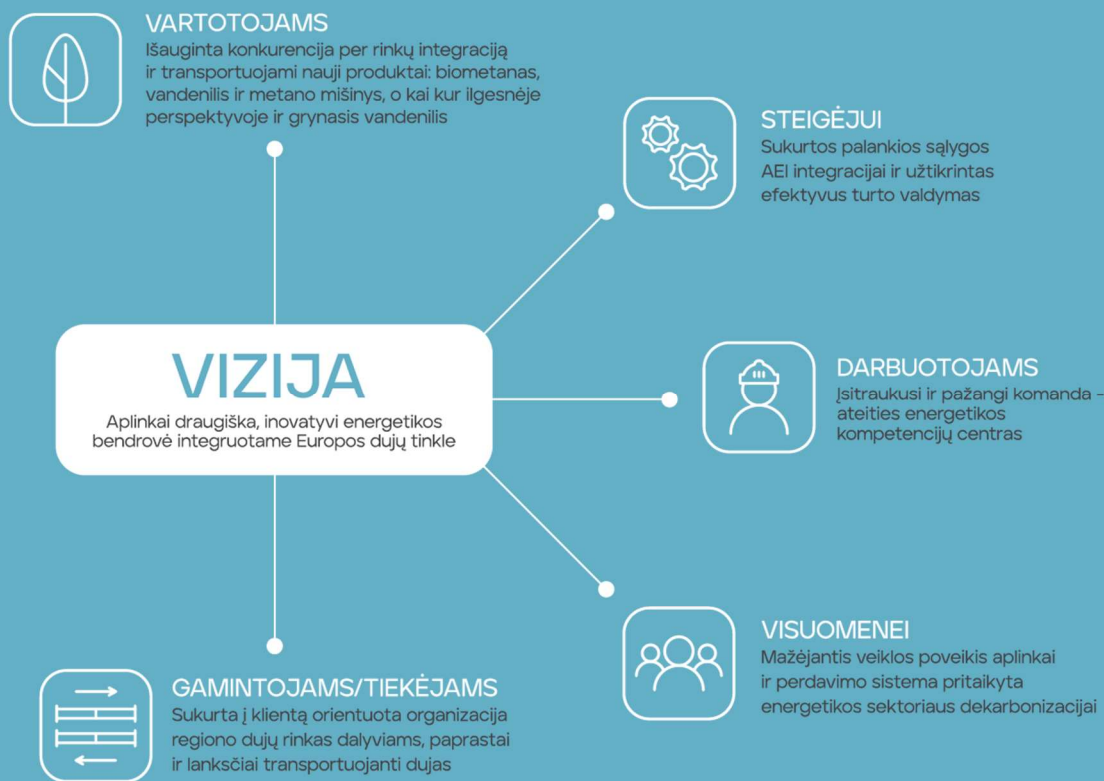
VARTOTOJAMS
Išauginta konkurencija per rinkų integraciją ir transportuojami nauji produktai: biometanas, vandenilis ir metano mišinys, o kai kur ilgesnėje perspektyvoje ir grynasis vandenilis

STEIGĖJUI
Sukurtos palankios sąlygos AEI integracijai ir užtikrintas efektyvus turto valdymas

VIZIJA
Aplinkai draugiška, inovatyvi energetikos bendrovė integruotame Europos dujų tinkle

DARBUOTOJAMS
Įsitraukusi ir pažangi komanda – ateities energetikos kompetencijų centras

VISUOMENEI
Mažėjantis veiklos poveikis aplinkai ir perdavimo sistema pritaikyta energetikos sektoriaus dekarbonizacijai

GAMINTOJAMS/TIEKĖJAMS
Sukurta į klientą orientuota organizacija regiono dujų rinkas dalyviams, paprastai ir lanksčiai transportuojanti dujas